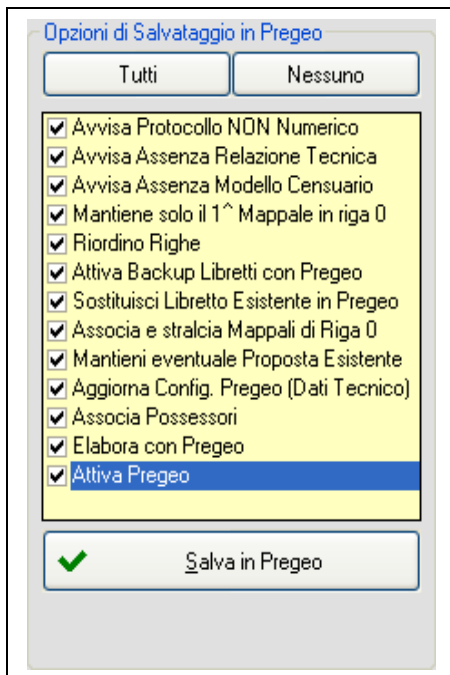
Opzioni di Salvataggio in Pregeo

Tutti

Nessuno

Avvisa Protocollo NON Numerico
Avvisa Assenza Relazione Tecnica
Avvisa Assenza Modello Censuario
Mantiene solo il 1^ Mappale in riga 0
Riordino Righe
Attiva Backup Libretti con Pregeo
Sostituisci Libretto Esistente in Pregeo
Associa e stralcia Mappali di Riga 0
Mantieni eventuale Proposta Esistente
Aggiorna Config. Pregeo (Dati Tecnico)
Associa Possessori
Elabora con Pregeo
Attiva Pregeo

Salva in Pregeo